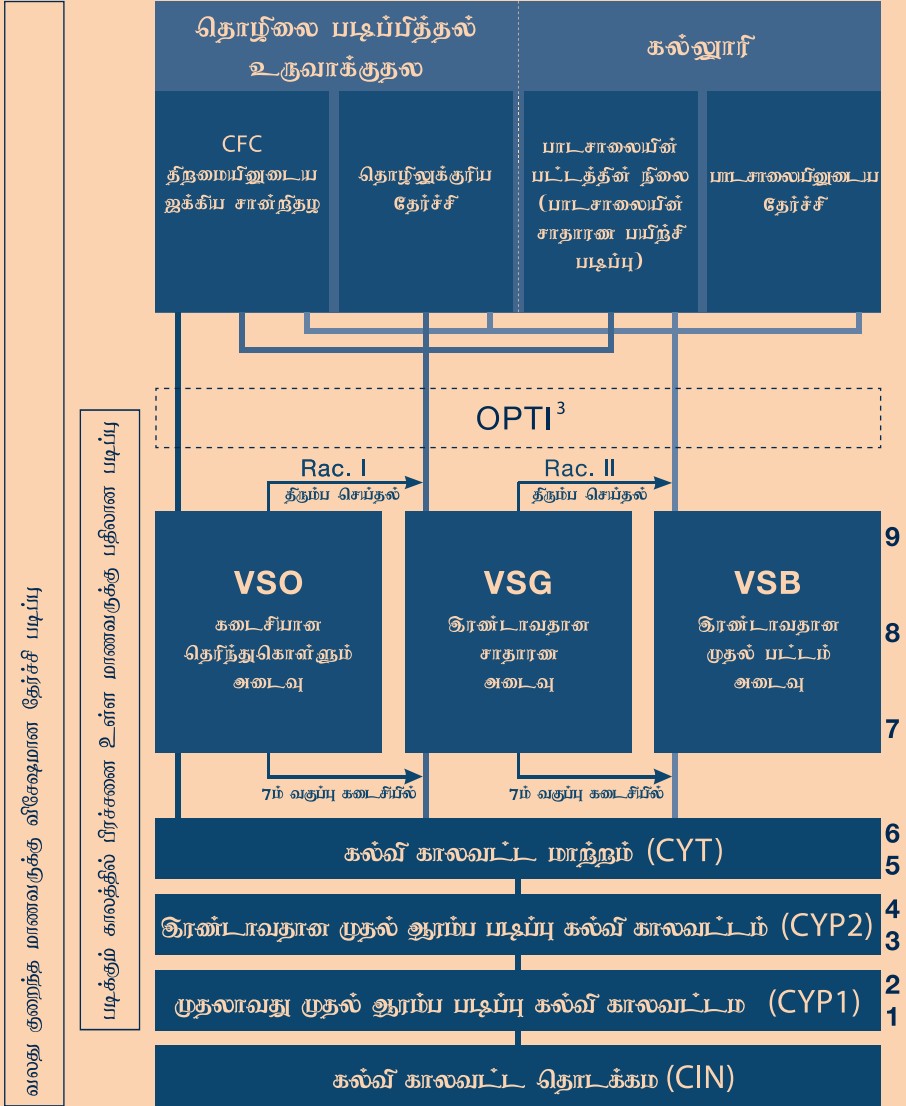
வயது குறைந்த மாணவருக்கு விசேஷமான தேர்ச்சி படிப்பு

படிக்கும் காலத்தில் பிரச்சனை உள்ள மாணவருக்கு பதிலான படிப்பு

தொழிலை படிப்பித்தல் உருவாக்குதல

கல்லூரி

CFC திறமையினுடைய ஐக்கிய சான்றிதழ

தொழிலுக்குரிய தேர்ச்சி

பாடசாலையின் பட்டத்தின் நிலை (பாடசாலையின் சாதாரன பயிற்சி படிப்பு)

பாடசாலையினுடைய தேர்ச்சி

OPTI $^3$

Rac. I
திரும்ப செய்தல்

Rac. II
திரும்ப செய்தல்

VSO
கடைசியான தெரிந்துகொள்ளும் அடைவு

VSG
இரண்டாவதான சாதாரன அடைவு

VSB
இரண்டாவதான முதல் பட்டம் அடைவு

9
8
7

7ம் வகுப்பு கடைசியில்

7ம் வகுப்பு கடைசியில்

கல்வி காலவட்ட மாற்றும் (CYT)

6
5

இரண்டாவதான முதல் ஆரம்ப படிப்பு கல்வி காலவட்டம் (CYP2)

4
3

முதலாவது முதல் ஆரம்ப படிப்பு கல்வி காலவட்டம (CYP1)

2
1

கல்வி காலவட்ட தொடக்கம (CIN)